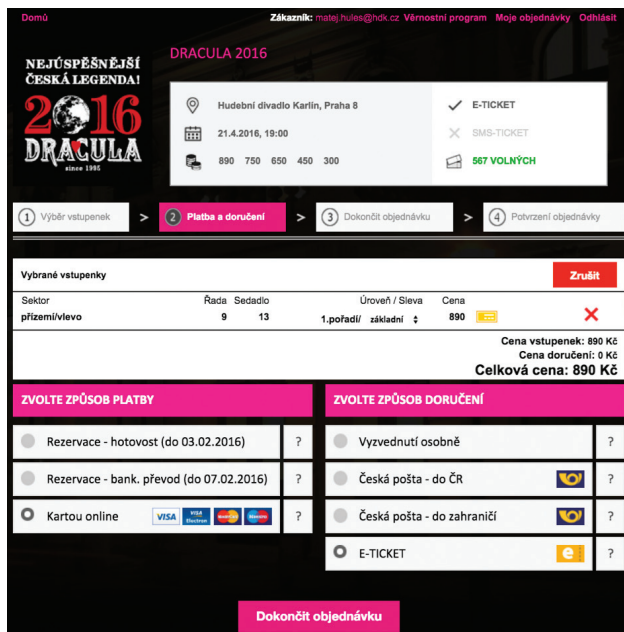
Domů

Zákazník: matej.hules@hdk.cz Věrnostní program Moje objednávky Odhlásit

NEJÚSPĚŠNĚJŠÍ ČESKÁ LEGENDA!

2016 DRACULA since 1995

DRACULA 2016

Hudební divadlo Karlín, Praha 8

21.4.2016, 19:00

890 750 650 450 300

E-TICKET

SMS-TICKET

567 VOLNÝCH

1 Výběr vstupenek > 2 Platba a doručení > 3 Dokončit objednávku > 4 Potvrzení objednávky

Vybrané vstupenky

Zrušit

| Sektor | Řada | Sedadlo | Úroveň / Sleva | Cena |
|---|---|---|---|---|
| přízemí/vlevo | 9 | 13 | 1.pořadí/ základní | 890 |

Cena vstupenek: 890 Kč
Cena doručení: 0 Kč
Celková cena: 890 Kč

ZVOLTE ZPŮSOB PLATBY

Rezervace - hotovost (do 03.02.2016) ?

Rezervace - bank. převod (do 07.02.2016) ?

Kartou online VISA VISA Electron MasterCard Maestro ?

ZVOLTE ZPŮSOB DORUČENÍ

Vyzvednutí osobně ?

Česká pošta - do ČR ?

Česká pošta - do zahraničí ?

E-TICKET e ?

Dokončit objednávku